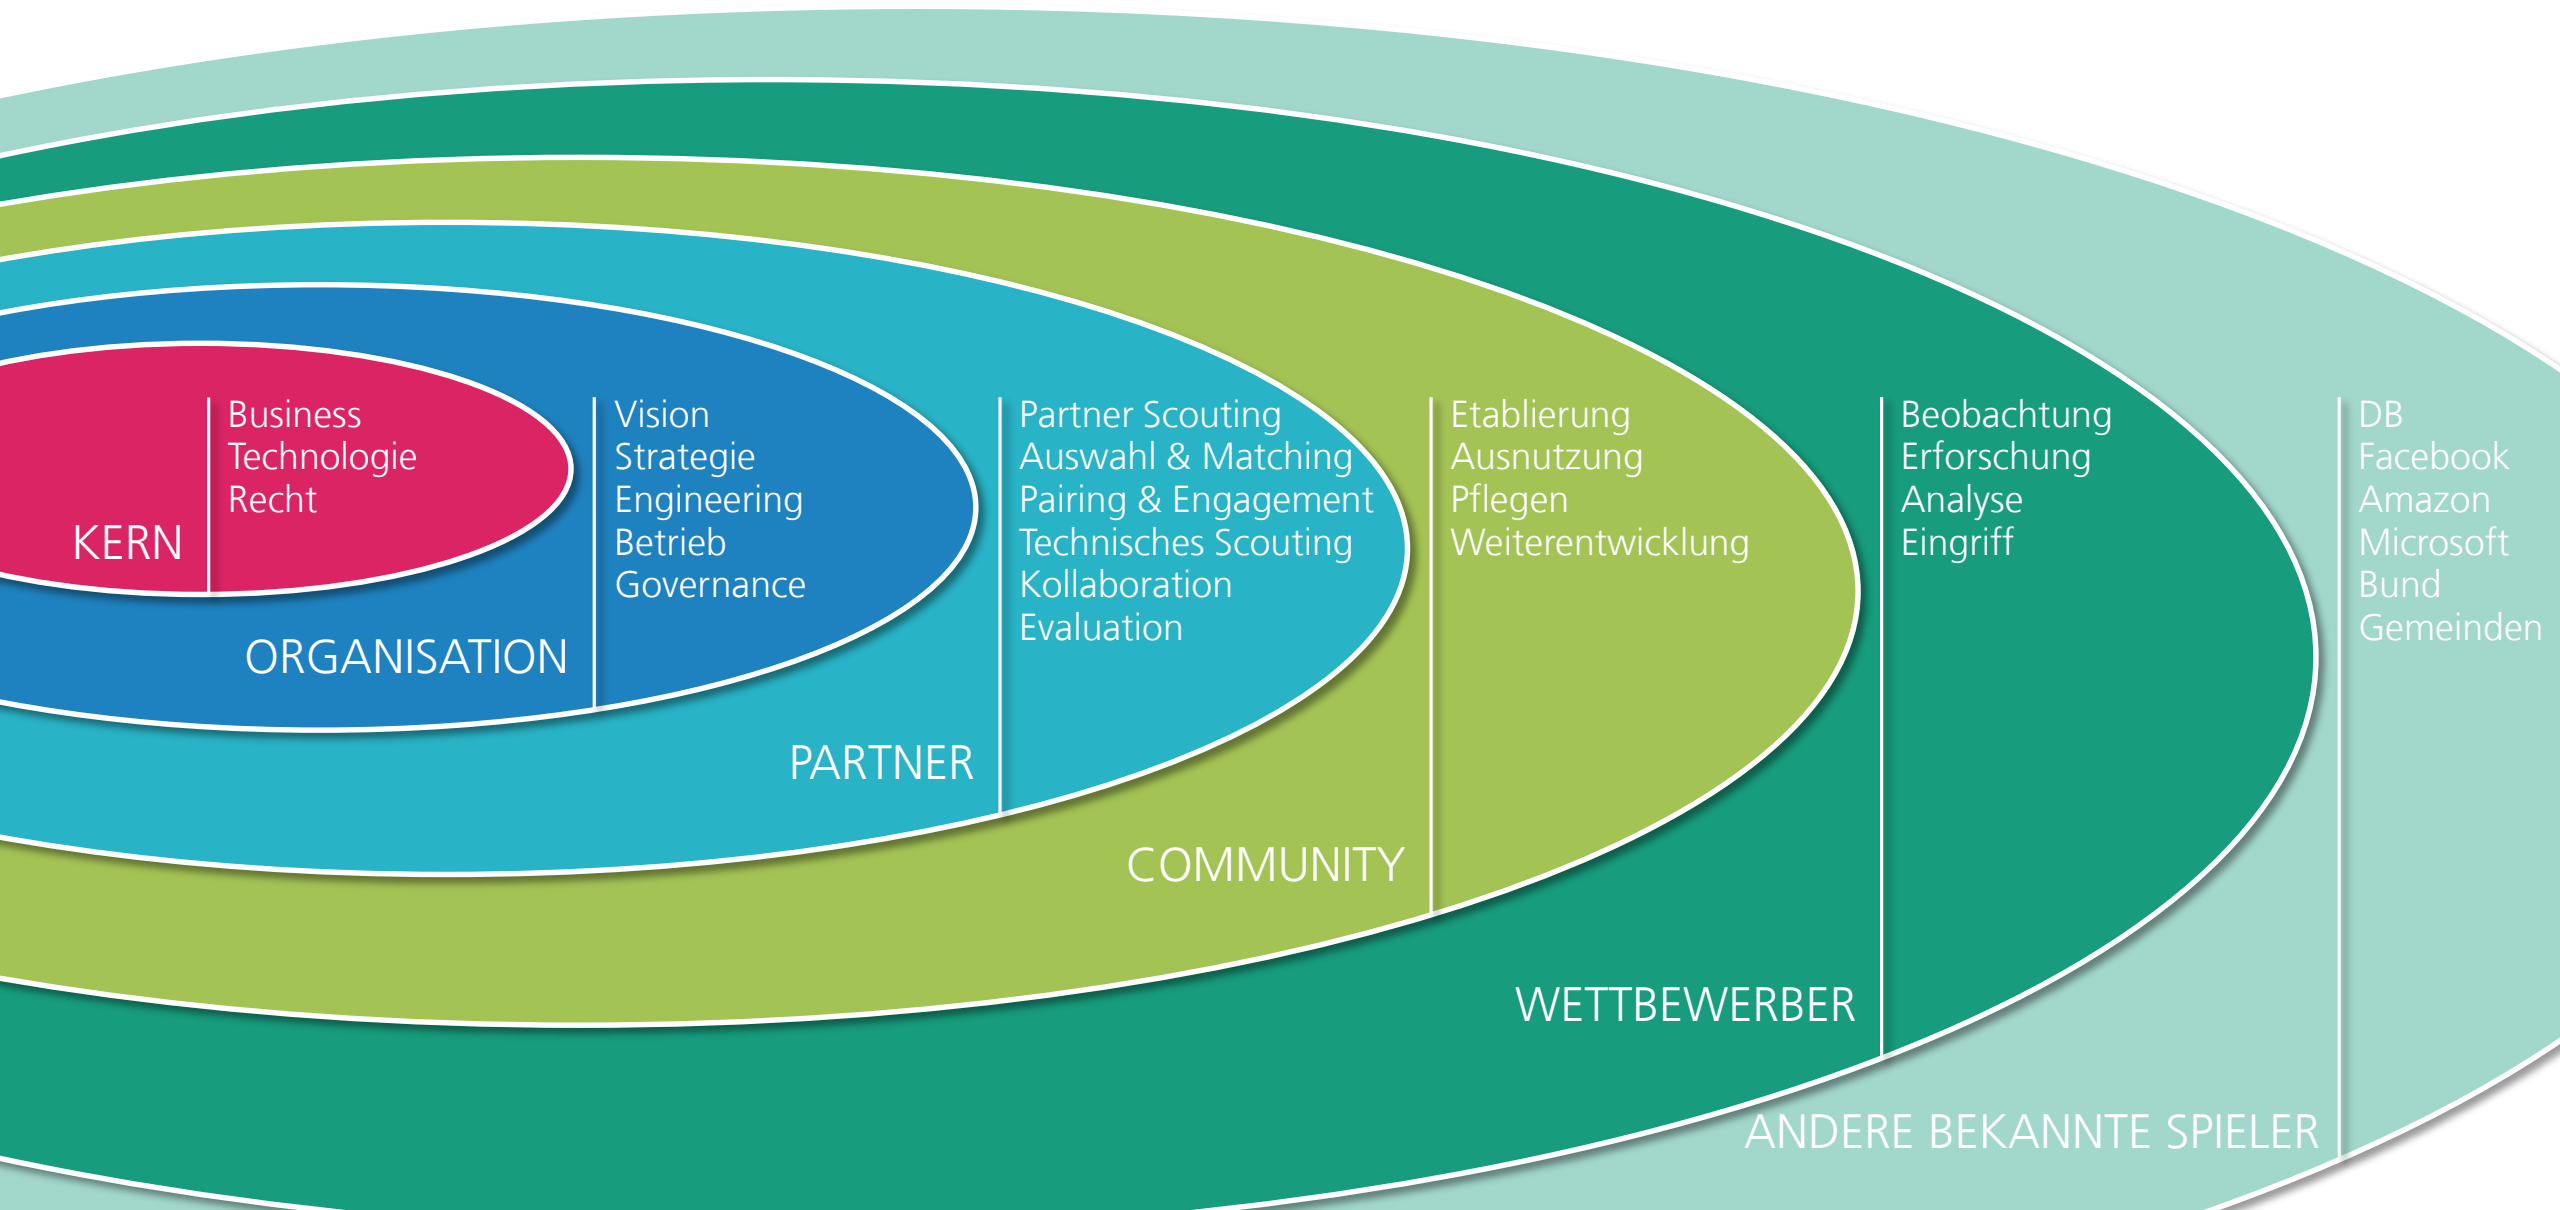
KERN

Business
Technologie
Recht

ORGANISATION

Vision
Strategie
Engineering
Betrieb
Governance

PARTNER

Partner Scouting
Auswahl & Matching
Pairing & Engagement
Technisches Scouting
Kollaboration
Evaluation

COMMUNITY

Etablierung
Ausnutzung
Pflegen
Weiterentwicklung

WETTBEWERBER

Beobachtung
Erforschung
Analyse
Eingriff

ANDERE BEKANNTE SPIELER

DB
Facebook
Amazon
Microsoft
Bund
Gemeinden